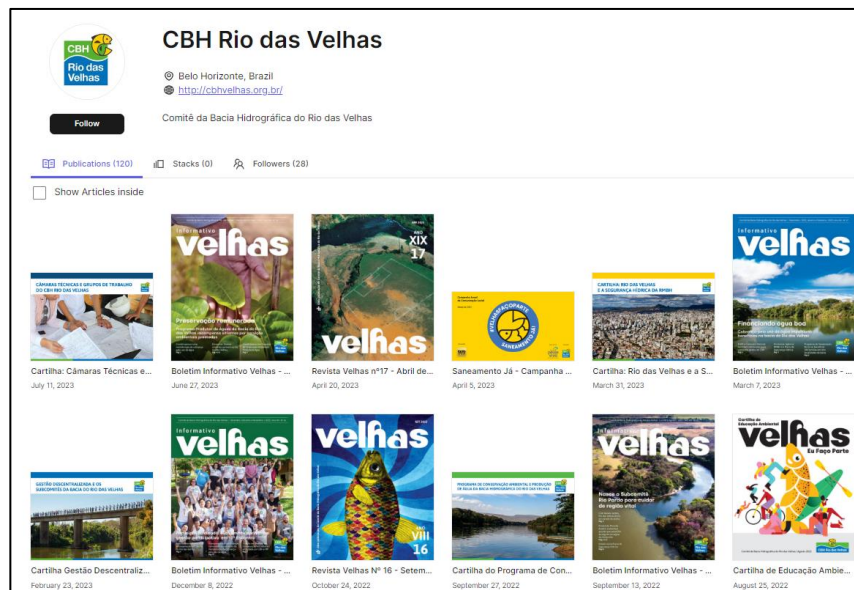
CBH Rio das Velhas

CBH Rio das Velhas

Belo Horizonte, Brazil
http://cbhvelhas.org.br/

Follow

Comitê da Bacia Hidrográfica do Rio das Velhas

Publications (120) Stacks (0) Followers (28)

Show Articles inside

CÂMARAS TÉCNICAS E GRUPOS DE TRABALHO DO CBH RIO DAS VELHAS
Cartilha: Câmaras Técnicas e...
July 11, 2023

Informativo Velhas
Preservação remunerada
Boletim Informativo Velhas - ...
June 27, 2023

XIX 17
Velhas
Revista Velhas nº17 - Abril de...
April 20, 2023

Saneamento Já - Campanha ...
April 5, 2023

CARTILHA: RIO DAS VELHAS E A SEGURANÇA HÍDRICA DA RMBH
Cartilha: Rio das Velhas e a S...
March 31, 2023

Informativo Velhas
Financiando água boa
Boletim Informativo Velhas - ...
March 7, 2023

GESTÃO DESCENTRALIZADA E OS SUBCOMITÊS DA BACIA DO RIO DAS VELHAS
Cartilha Gestão Descentraliz...
February 23, 2023

Informativo Velhas
Boletim Informativo Velhas - ...
December 8, 2022

Velhas
VIII 16
Revista Velhas Nº 16 - Setem...
October 24, 2022

PROGRAMA DE CONSERVAÇÃO AMBIENTAL E PRODUÇÃO DE ÁGUA NA BACIA HIDROGRÁFICA DO RIO DAS VELHAS
Cartilha do Programa de Con...
September 27, 2022

Informativo Velhas
Boletim Informativo Velhas - ...
September 13, 2022

Cartilha de Educação Ambiental
Velhas
Eu Faço Parte
Cartilha de Educação Ambie...
August 25, 2022